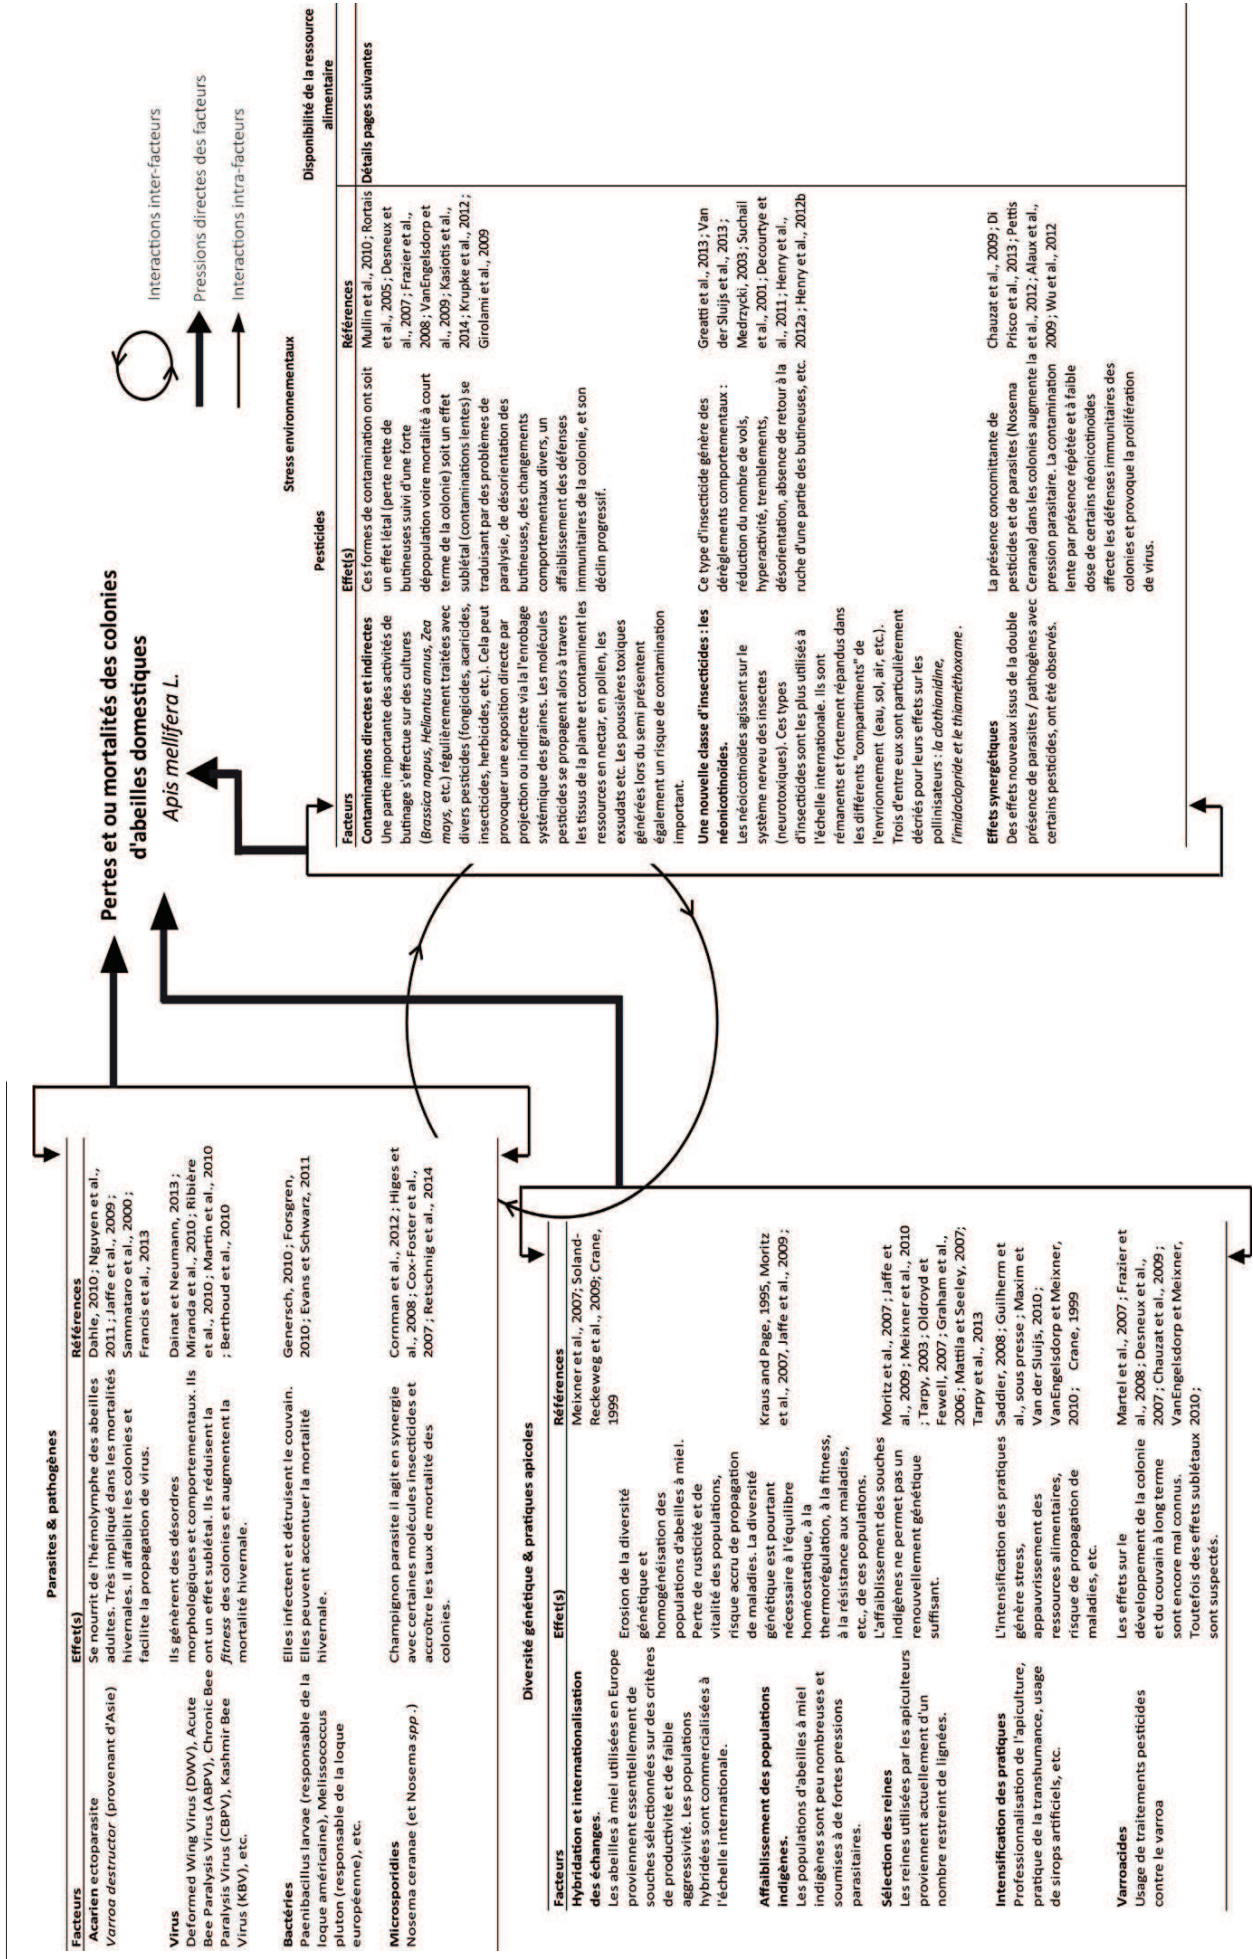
Pertes et ou mortalités des colonies d'abeilles domestiques
Apis mellifera L.

Interactions inter-facteurs
Pressions directes des facteurs
Interactions intra-facteurs

Parasites & pathogènes

| Facteurs | Effet(s) | Références |
|---|---|---|
| Acarien ectoparasite *Varroa destructor* (provenant d'Asie) | Se nourrit de l'hémolymphe des abeilles adultes. Très impliqué dans les mortalités hivernales. Il affaiblit les colonies et facilite la propagation de virus. | Dahle, 2010 ; Nguyen et al., 2011 ; Jaffe et al., 2009 ; Sammataro et al., 2000 ; Francis et al., 2013 |
| Virus Deformed Wing Virus (DWV), Acute Bee Paralysis Virus (ABPV), Chronic Bee Paralysis Virus (CBPV), Kashmir Bee Virus (KBV), etc. | Ils génèrent des désordres morphologiques et comportementaux. Ils ont un effet sublétal. Ils réduisent la *fitness* des colonies et augmentent la mortalité hivernale. | Dainat et Neumann, 2013 ; Miranda et al., 2010 ; Ribière et al., 2010 ; Martin et al., 2010 ; Berthoud et al., 2010 |
| Bactéries Paenibacillus larvae (responsable de la loque américaine), Melissococcus pluton (responsable de la loque européenne), etc. | Elles infectent et détruisent le couvain. Elles peuvent accentuer la mortalité hivernale. | Genersch, 2010 ; Forsgren, 2010 ; Evans et Schwarz, 2011 |
| Microsporidies Nosema ceranae (et Nosema *spp.*) | Champignon parasite Il agit en synergie avec certaines molécules insecticides et accroître les taux de mortalité des colonies. | Cornman et al., 2012 ; Higes et al., 2008 ; Cox-Foster et al., 2007 ; Retschnig et al., 2014 |

Diversité génétique & pratiques apicoles

| Facteurs | Effet(s) | Références |
|---|---|---|
| Hybridation et internationalisation des échanges. Les abeilles à miel utilisées en Europe proviennent essentiellement de souches sélectionnées sur des critères de productivité et de faible aggressivité. Les populations hybridées sont commercialisées à l'échelle internationale. | Erosion de la diversité génétique et homogénéisation des populations d'abeilles à miel. Perte de rusticité et de vitalité des populations, risque accru de propagation de maladies. La diversité | Meixner et al., 2007; Soland-Reckeweg et al., 2009; Crane, 1999 |
| Affaiblissement des populations indigènes. Les populations d'abeilles à miel indigènes sont peu nombreuses et soumises à de fortes pressions parasitaires. | génétique est pourtant nécessaire à l'équilibre homéostatique, à la thermorégulation, à la fitness, à la résistance aux maladies, etc., de ces populations. | Kraus and Page, 1995, Moritz et al., 2007, Jaffe et al., 2009 ; |
| Sélection des reines Les reines utilisées par les apiculteurs proviennent actuellement d'un nombre restreint de lignées. | L'affaiblissement des souches indigènes ne permet pas un renouvellement génétique suffisant. | Moritz et al., 2007 ; Jaffe et al., 2009 ; Meixner et al., 2010 ; Tarpy, 2003 ; Oldroyd et Fewell, 2007 ; Graham et al., 2006 ; Mattila et Seeley, 2007; Tarpy et al., 2013 |
| Intensification des pratiques Professionnalisation de l'apiculture, pratique de la transhumance, usage de sirops artificiels, etc. | L'intensification des pratiques génère stress, appauvrissement des ressources alimentaires, risque de propagation de maladies, etc. | Saddier, 2008 ; Guilherm et al., sous presse ; Maxim et Van der Sluijs, 2010 ; VanEngelsdorp et Meixner, 2010 ; Crane, 1999 |
| Varroacides Usage de traitements pesticides contre le varroa | Les effets sur le développement de la colonie et du couvain à long terme sont encore mal connus. Toutefois des effets sublétaux sont suspectés. | Martel et al., 2007 ; Frazier et al., 2008 ; Desneux et al., 2007 ; Chauzat et al., 2009 ; VanEngelsdorp et Meixner, 2010 ; |

Stress environnementaux

Pesticides

| Facteurs | Effet(s) | Références |
|---|---|---|
| Contaminations directes et indirectes Une partie importante des activités de butinage s'effectue sur des cultures (*Brassica napus, Heliantus annus, Zea mays*, etc.) régulièrement traitées avec divers pesticides (fongicides, acaricides, insecticides, herbicides, etc.). Cela peut provoquer une exposition directe par projection ou indirecte via la l'enrobage systémique des graines. Les molécules pesticides se propagent alors à travers les tissus de la plante et contaminent les ressources en nectar, en pollen, les exsudats etc. Les poussières toxiques générées lors du semi présentent également un risque de contamination important. | Ces formes de contamination ont soit un effet létal (perte nette de butineuses suivi d'une forte dépopulation voire mortalité à court terme de la colonie) soit un effet sublétal (contaminations lentes) se traduisant par des problèmes de paralysie, de désorientation des butineuses, des changements comportementaux divers, un affaiblissement des défenses immunitaires de la colonie, et son déclin progressif. | Mullin et al., 2010 ; Rortais et al., 2005 ; Desneux et al., 2007 ; Frazier et al., 2008 ; VanEngelsdorp et al., 2009 ; Kasiotis et al., 2014 ; Krupke et al., 2012 ; Girolami et al., 2009 |
| Une nouvelle classe d'insecticides : les néonicotinoïdes. Les néoicotinoïdes agissent sur le système nerveu des insectes (neurotoxiques). Ces types d'insecticides sont les plus utilisés à l'échelle internationale. Ils sont rémanents et fortement répandus dans les différents "compartiments" de l'environnement (eau, sol, air, etc.). Trois d'entre eux sont particulièrement décriés pour leurs effets sur les pollinisateurs : *la clothianidine, l'imidaclopride et le thiaméthoxame*. | Ce type d'insecticide génère des dérèglements comportementaux : réduction du nombre de vols, hyperactivité, tremblements, désorientation, absence de retour à la ruche d'une partie des butineuses, etc. | Greatti et al., 2013 ; Van der Sluijs et al., 2013 ; Medrzycki, 2003 ; Suchail et al., 2001 ; Decourtye et al., 2011 ; Henry et al., 2012a ; Henry et al., 2012b |
| Effets synergétiques Des effets nouveaux issus de la double présence de parasites / pathogènes avec certains pesticides, ont été observés. | La présence concomittante de pesticides et de parasites (Nosema Ceranae) dans les colonies augmente la pression parasitaire. La contamination faite par présence répétée et à faible dose de certains néonicotinoides affecte les défenses immunitaires des colonies et provoque la prolifération de virus. | Chauzat et al., 2009 ; Di Prisco et al., 2013 ; Pettis et al., 2012 ; Alaux et al., 2009 ; Wu et al., 2012 |

Disponibilité de la ressource alimentaire
Détails pages suivantes